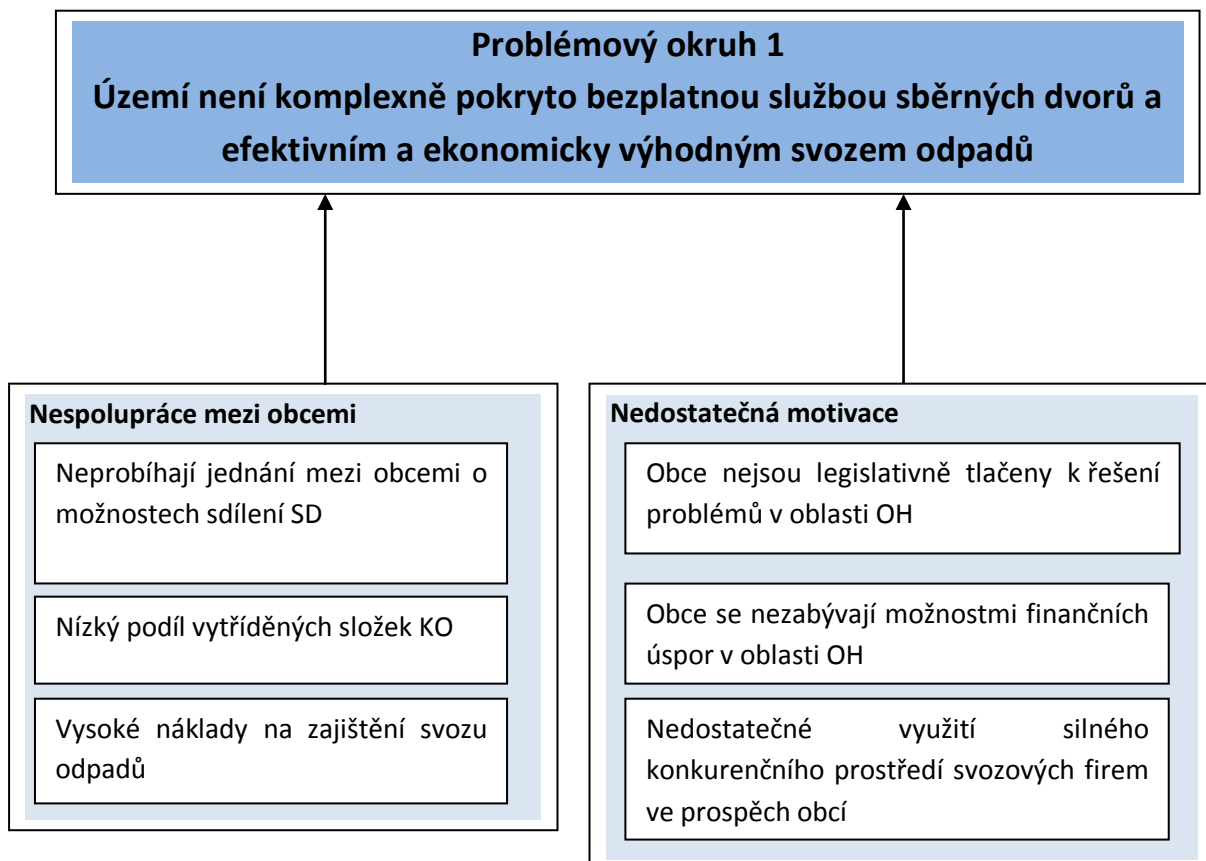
Problémový okruh 1
Území není komplexně pokryto bezplatnou službou sběrných dvorů a efektivním a ekonomicky výhodným svozem odpadů

Nespolupráce mezi obcemi

Neprobíhají jednání mezi obcemi o možnostech sdílení SD

Nízký podíl vytříděných složek KO

Vysoké náklady na zajištění svozu odpadů

Nedostatečná motivace

Obce nejsou legislativně tlačeny k řešení problémů v oblasti OH

Obce se nezabývají možnostmi finančních úspor v oblasti OH

Nedostatečné využití silného konkurenčního prostředí svozových firem ve prospěch obcí